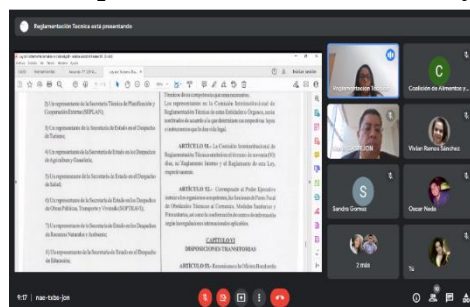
Reglamentación Técnica está presentando

Inicio Herramientas

Iniciar sesión

2) Un representante de la Secretaría Técnica de Planificación y Cooperación Externa (SEPLAN);

3) Un representante de la Secretaría de Estado en el Despacho de Turismo;

4) Un representante de la Secretaría de Estado en los Despachos de Agricultura y Ganadería;

5) Un representante de la Secretaría de Estado en el Despacho de Salud;

6) Un representante de la Secretaría de Estado en los Despachos de Obras Públicas, Transporte y Vivienda (SOPTRAVI);

7) Un representante de la Secretaría de Estado en los Despachos de Recursos Naturales y Ambiente;

8) Un representante de la Secretaría de Estado en el Despacho de Educación;

Técnicos deben comprobarse que serán expertos.

Los representantes en la Comisión Interinstitucional de Reglamentación Técnica en forma Ordinaria, serán nombrados de acuerdo a lo que determinen sus respectivas leyes o instrumentos que los han sido legal.

ARTÍCULO 92.- La Comisión Interinstitucional de Reglamentación Técnica establecerá el término de noventa (90) días, el Reglamento Interno y el Reglamento de esta Ley, respectivamente.

ARTÍCULO 93.- Corresponde al Poder Ejecutivo emitir a los organismos competentes, las funciones de Punto Focal del (Notificación Técnica) a el (Servicio), Medidas Sanitarias y Fitosanitarias, así como las de conformidad de conformidad de los acuerdos negociados en los términos internacionales aplicables.

CAPÍTULO XVI
DISPOSICIONES TRANSITORIAS

ARTÍCULO 94.- Reconózcase al Oficina Hondureña

Reglamentación Técnica

Coalición de Alimentos y...

Vivian Ramos Sánchez

Sandra Gomez

Oscar Neda

2 más

9:17 | nac-txbs-jon